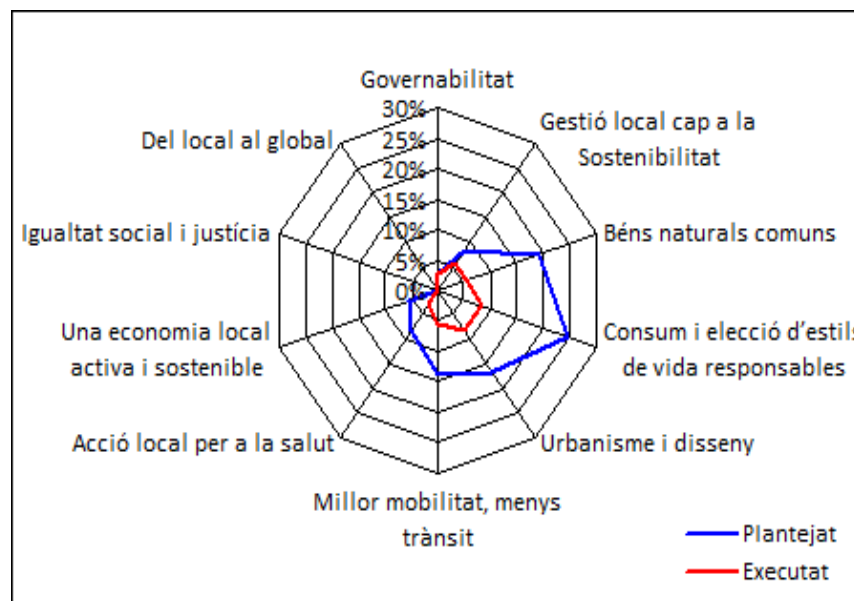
Governabilitat

30%
25%
20%
15%
10%
5%
0%

Gestió local cap a la Sostenibilitat

Béns naturals comuns

Consum i elecció d'estils de vida responsables

Urbanisme i disseny

Millor mobilitat, menys trànsit

Acció local per a la salut

Una economia local activa i sostenible

Igualtat social i justícia

Del local al global

Plantejat
Executat